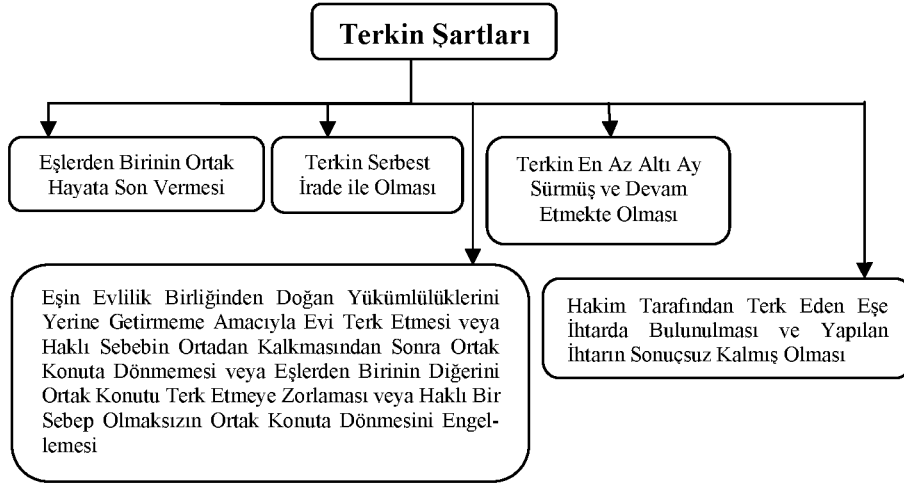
Terkin Şartları

Eşlerden Birinin Ortak Hayata Son Vermesi

Terkin Serbest İrade ile Olması

Terkin En Az Altı Ay Sürmüş ve Devam Etmekte Olması

Eşin Evlilik Birliğinden Doğan Yükümlülüklerini Yerine Getirmeme Amacıyla Evi Terk Etmesi veya Haklı Sebebin Ortadan Kalkmasından Sonra Ortak Konuta Dönmemesi veya Eşlerden Birinin Diğerini Ortak Konutu Terk Etmeye Zorlaması veya Haklı Bir Sebep Olmaksızın Ortak Konuta Dönmesini Engellemesi

Hakim Tarafından Terk Eden Eşe İhtarda Bulunulması ve Yapılan İhtarın Sonuçsuz Kalmış Olması